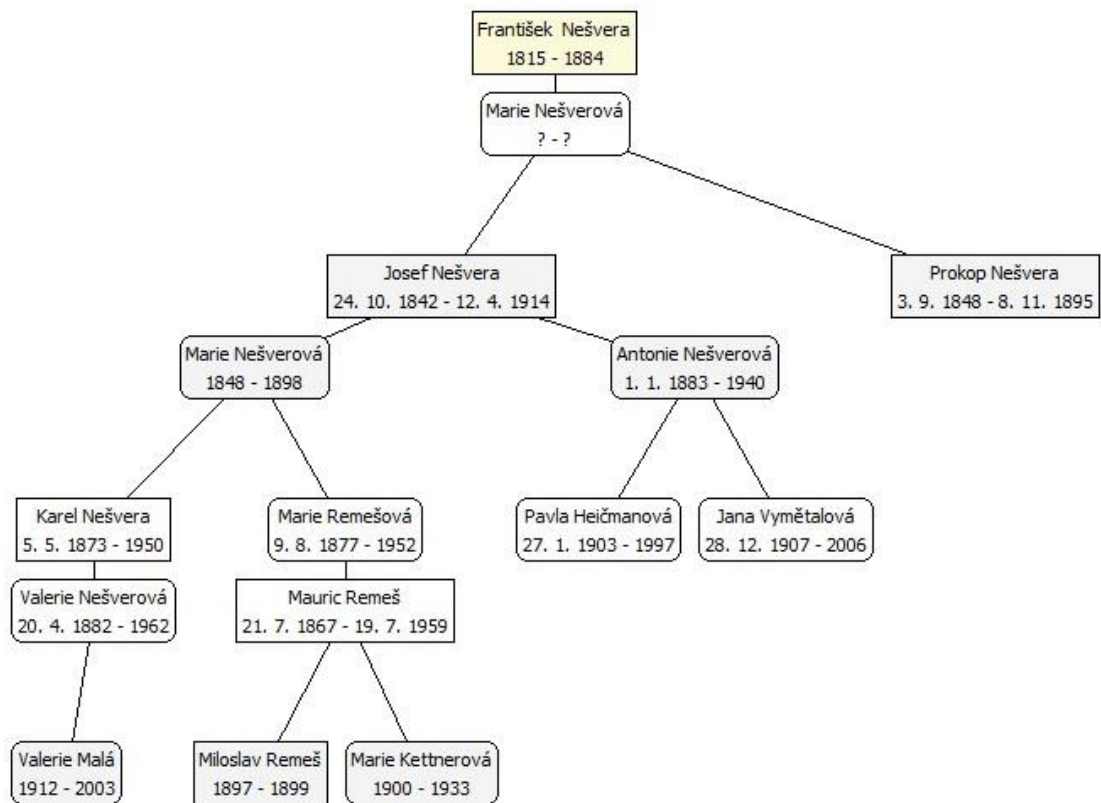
František Nešvera
1815 - 1884

Marie Nešverová
? - ?

Josef Nešvera
24. 10. 1842 - 12. 4. 1914

Prokop Nešvera
3. 9. 1848 - 8. 11. 1895

Marie Nešverová
1848 - 1898

Antonie Nešverová
1. 1. 1883 - 1940

Karel Nešvera
5. 5. 1873 - 1950

Marie Remešová
9. 8. 1877 - 1952

Pavla Heičmanová
27. 1. 1903 - 1997

Jana Vymětalová
28. 12. 1907 - 2006

Valerie Nešverová
20. 4. 1882 - 1962

Mauric Remeš
21. 7. 1867 - 19. 7. 1959

Valerie Malá
1912 - 2003

Miloslav Remeš
1897 - 1899

Marie Kettnerová
1900 - 1933